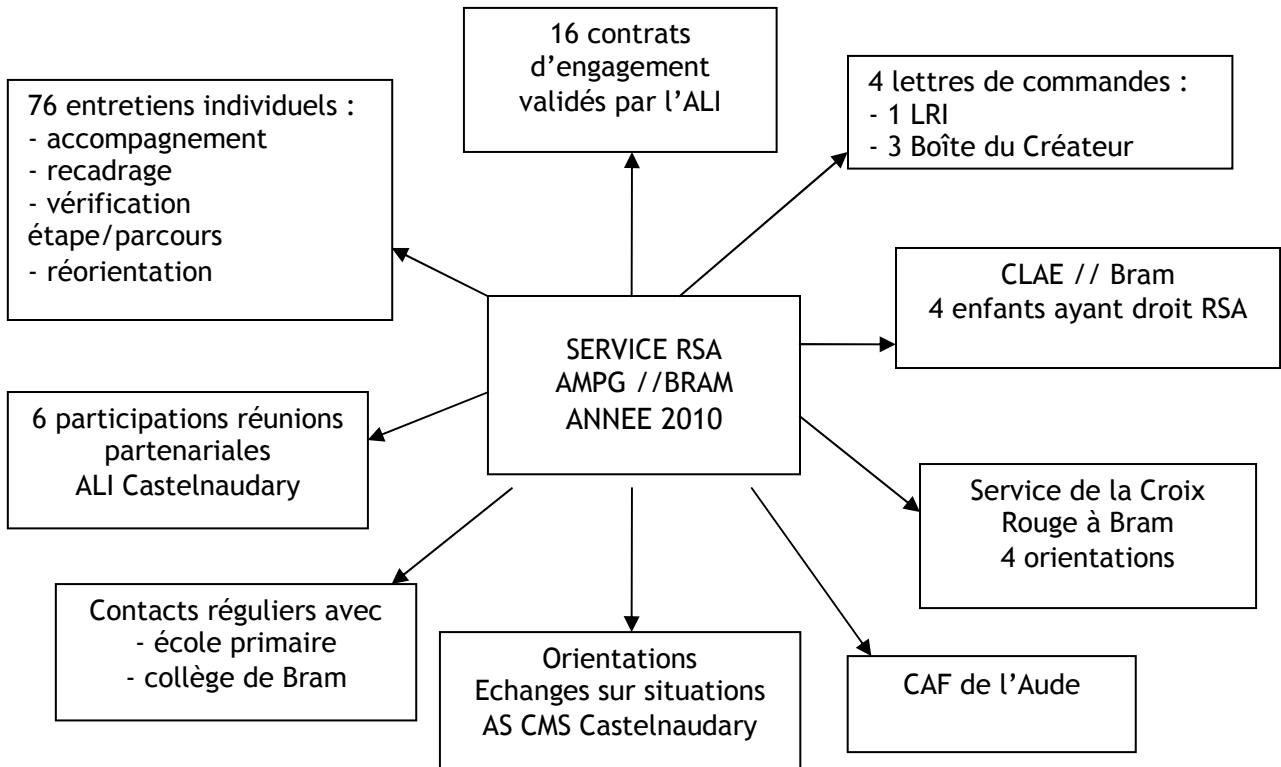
16 contrats d'engagement validés par l'ALI

76 entretiens individuels :
- accompagnement
- recadrage
- vérification étape/parcours
- réorientation

4 lettres de commandes :
- 1 LRI
- 3 Boîte du Créateur

SERVICE RSA
AMPG //BRAM
ANNEE 2010

CLAE // Bram
4 enfants ayant droit RSA

6 participations réunions partenariales
ALI Castelnaudary

Service de la Croix Rouge à Bram
4 orientations

Contacts réguliers avec
- école primaire
- collège de Bram

Orientations
Echanges sur situations
AS CMS Castelnaudary

CAF de l'Aude